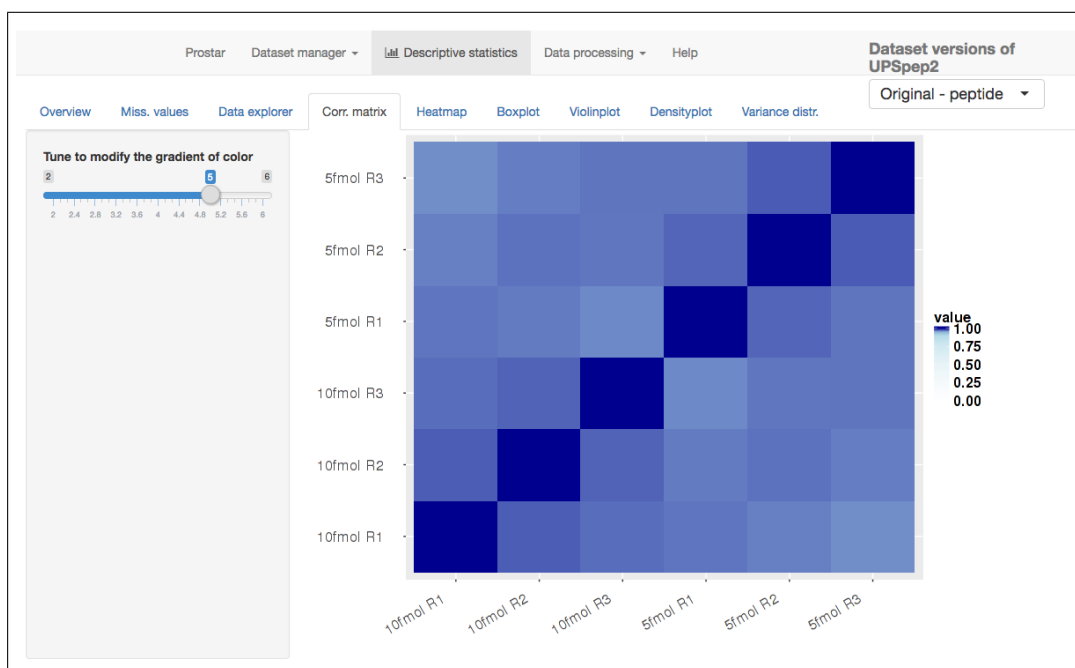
Prostar Dataset manager ▾ Descriptive statistics Data processing ▾ Help

Dataset versions of UPSpep2

Original - peptide ▾

Overview Miss. values Data explorer Corr. matrix Heatmap Boxplot Violinplot Densityplot Variance distr.

Tune to modify the gradient of color

2 5 6

2 2.4 2.8 3.2 3.6 4 4.4 4.8 5.2 5.6 6

5fmol R3
5fmol R2
5fmol R1
10fmol R3
10fmol R2
10fmol R1

10fmol R1 10fmol R2 10fmol R3 5fmol R1 5fmol R2 5fmol R3

value
1.00
0.75
0.50
0.25
0.00